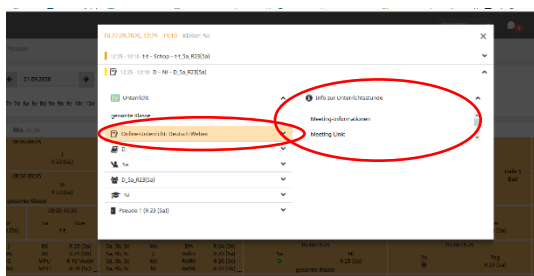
01.02.2020, 12:25 - 13:10 | Klasse: 5a

12:25 - 13:10 1-1 - Schop - 1-1_5a_R23(5a)

12:25 - 13:10 D - NI - D_5a_R23(5a)

Unterricht

gemeinte Klasse

Online-Unterricht: Deutsch Weber

D

5a

D_5a_R23(5a)

NI

Pseudo 1 (R 23 (5a))

Info zur Unterrichtsstunde

Meeting-Informationen

Meeting Link